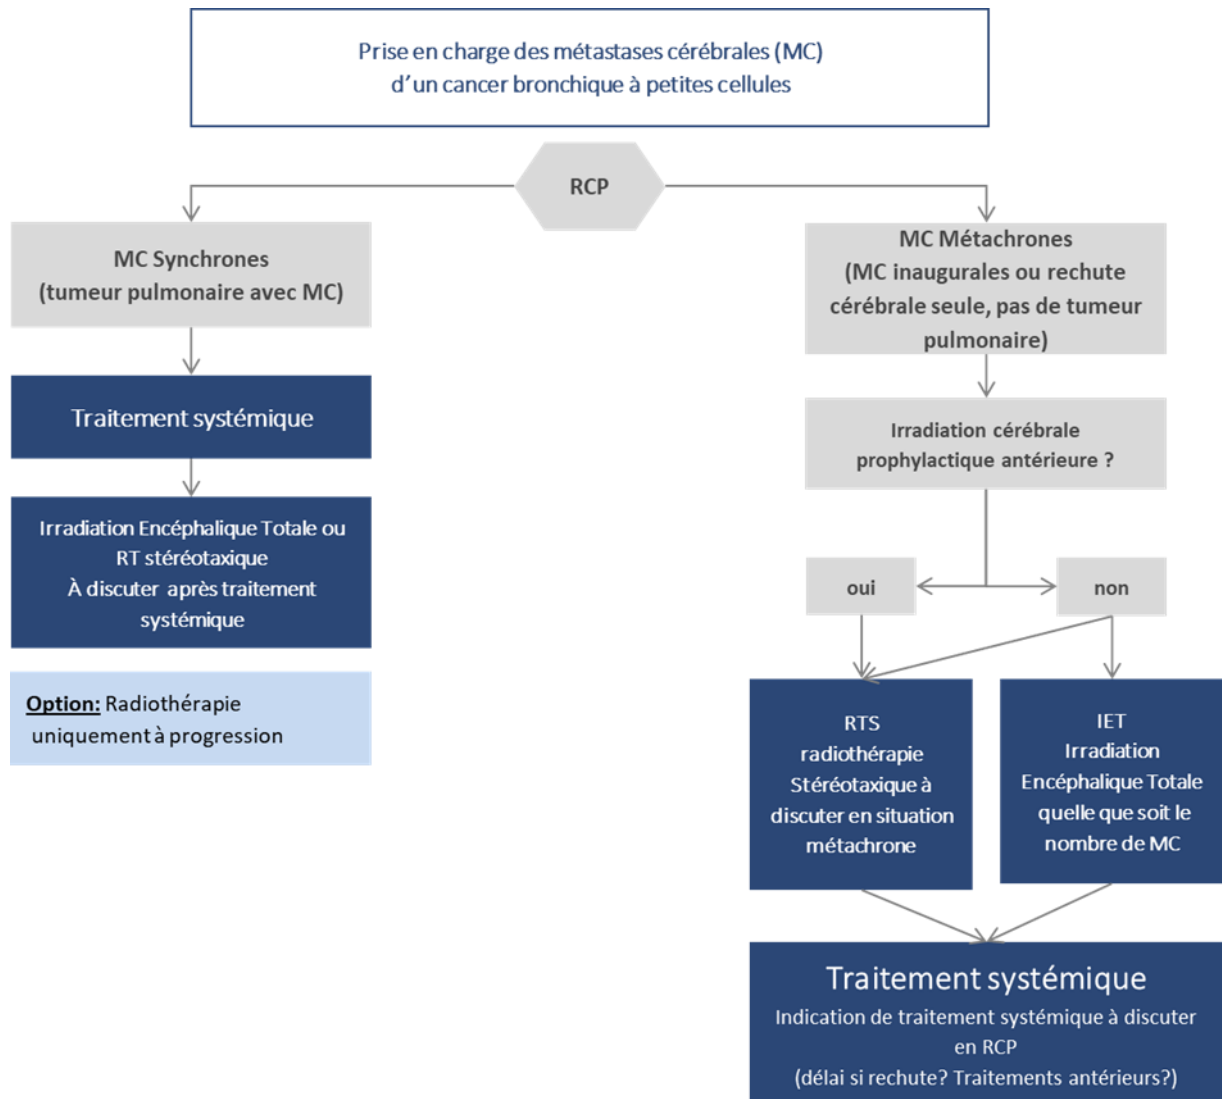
Prise en charge des métastases cérébrales (MC)
d'un cancer bronchique à petites cellules

RCP

MC Synchrones
(tumeur pulmonaire avec MC)

Traitement systémique

Irradiation Encéphalique Totale ou RT stéréotaxique
À discuter après traitement systémique

Option: Radiothérapie uniquement à progression

MC Métachrones
(MC inaugurales ou rechute cérébrale seule, pas de tumeur pulmonaire)

Irradiation cérébrale prophylactique antérieure ?

oui

non

RTS
radiothérapie Stéréotaxique à discuter en situation métachrone

IET
Irradiation Encéphalique Totale quelle que soit le nombre de MC

Traitement systémique
Indication de traitement systémique à discuter en RCP
(délai si rechute? Traitements antérieurs?)